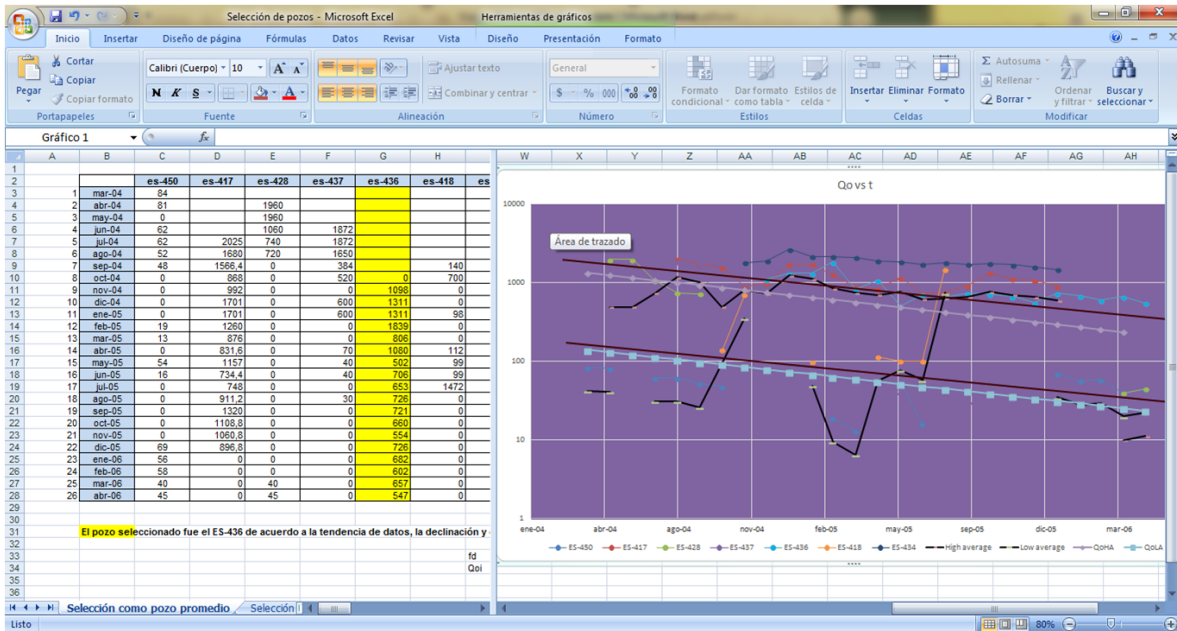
Selección de pozos - Microsoft Excel    Herramientas de gráficos

Inicio  Insertar  Diseño de página  Fórmulas  Datos  Revisar  Vista  Diseño  Presentación  Formato

Pegar  Cortar  Copiar  Copiar formato  Portapapeles
Calibri (Cuerpo)  10  N K S  Fuente
Ajustar texto  Combinar y centrar  Alineación
General  $ % 000  Número
Formato condicional  Dar formato como tabla  Estilos de celda  Estilos
Insertar  Eliminar  Formato  Celdas
Autosuma  Rellenar  Borrar  Ordenar y filtrar  Buscar y seleccionar  Modificar

Gráfico 1  fx

| | A | B | C | D | E | F | G | H |
|---|---|---|---|---|---|---|---|---|
| 1 | | | | | | | | |
| 2 | | | es-450 | es-417 | es-428 | es-437 | es-436 | es-418 |
| 3 | 1 | mar-04 | 84 | | | | | |
| 4 | 2 | abr-04 | 81 | | 1960 | | | |
| 5 | 3 | may-04 | 0 | | 1960 | | | |
| 6 | 4 | jun-04 | 62 | | 1060 | 1872 | | |
| 7 | 5 | jul-04 | 62 | 2025 | 740 | 1872 | | |
| 8 | 6 | ago-04 | 52 | 1680 | 720 | 1650 | | |
| 9 | 7 | sep-04 | 48 | 1566,4 | 0 | 384 | | 140 |
| 10 | 8 | oct-04 | 0 | 868 | 0 | 520 | 0 | 700 |
| 11 | 9 | nov-04 | 0 | 992 | 0 | 0 | 1098 | 0 |
| 12 | 10 | dic-04 | 0 | 1701 | 0 | 600 | 1311 | 0 |
| 13 | 11 | ene-05 | 0 | 1701 | 0 | 600 | 1311 | 98 |
| 14 | 12 | feb-05 | 19 | 1260 | 0 | 0 | 1839 | 0 |
| 15 | 13 | mar-05 | 13 | 876 | 0 | 0 | 806 | 0 |
| 16 | 14 | abr-05 | 0 | 831,6 | 0 | 70 | 1080 | 112 |
| 17 | 15 | may-05 | 54 | 1157 | 0 | 40 | 502 | 99 |
| 18 | 16 | jun-05 | 16 | 734,4 | 0 | 40 | 706 | 99 |
| 19 | 17 | jul-05 | 0 | 748 | 0 | 0 | 653 | 1472 |
| 20 | 18 | ago-05 | 0 | 911,2 | 0 | 30 | 726 | 0 |
| 21 | 19 | sep-05 | 0 | 1320 | 0 | 0 | 721 | 0 |
| 22 | 20 | oct-05 | 0 | 1108,8 | 0 | 0 | 660 | 0 |
| 23 | 21 | nov-05 | 0 | 1060,8 | 0 | 0 | 554 | 0 |
| 24 | 22 | dic-05 | 69 | 896,8 | 0 | 0 | 726 | 0 |
| 25 | 23 | ene-06 | 56 | 0 | 0 | 0 | 682 | 0 |
| 26 | 24 | feb-06 | 58 | 0 | 0 | 0 | 602 | 0 |
| 27 | 25 | mar-06 | 40 | 0 | 40 | 0 | 657 | 0 |
| 28 | 26 | abr-06 | 45 | 0 | 45 | 0 | 547 | 0 |

El pozo seleccionado fue el ES-436 de acuerdo a la tendencia de datos, la declinación y
fd
Qoi

Qo vs t
Área de trazado
10000 1000 100 10 1
ene-04 abr-04 ago-04 nov-04 feb-05 may-05 sep-05 dic-05 mar-06
ES-450 ES-417 ES-428 ES-437 ES-436 ES-418 ES-434 High average Low average QoHA QoLA

Selección como pozo promedio  Selección
Listo  80%